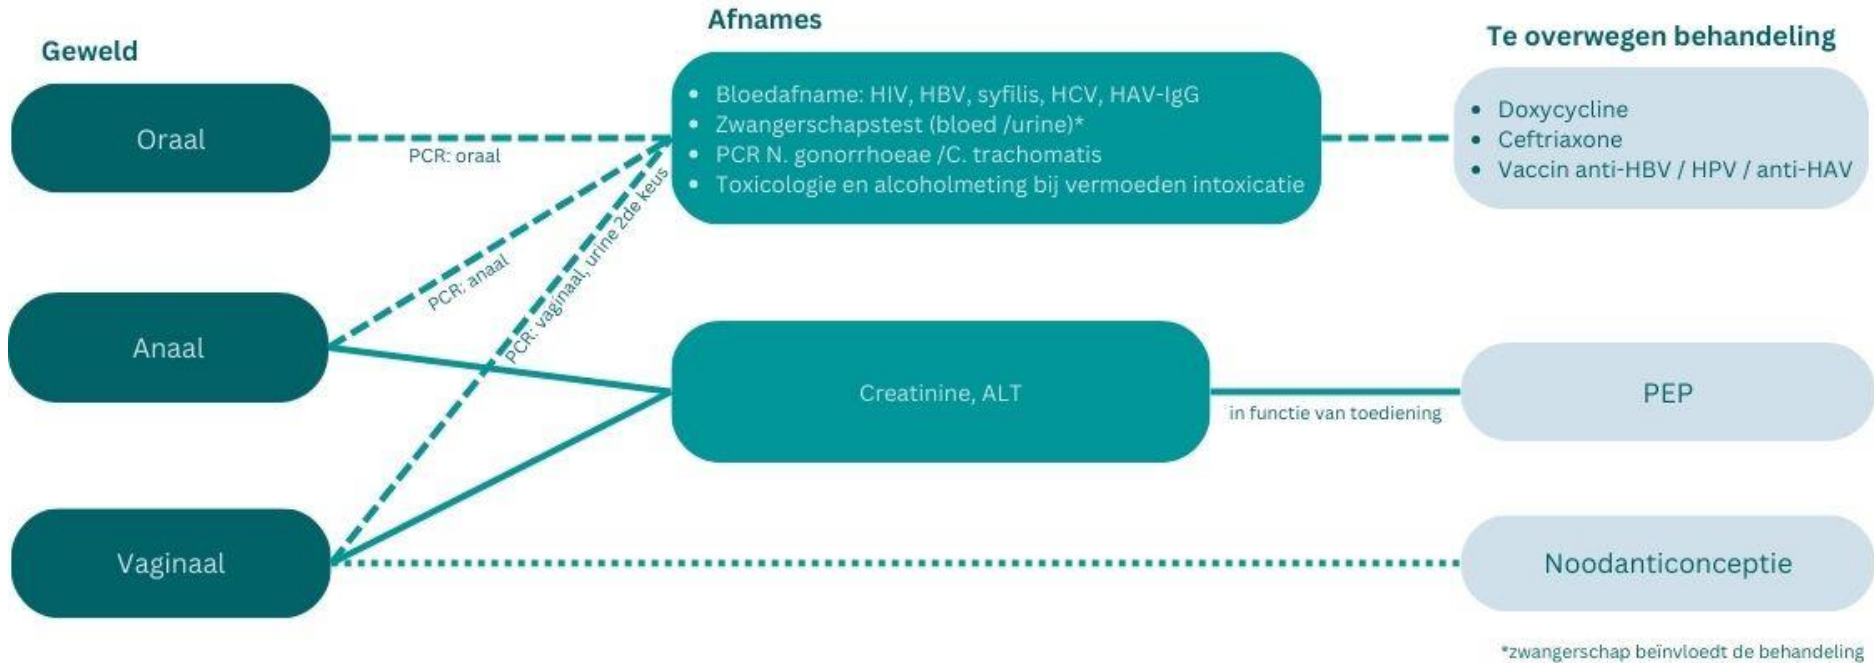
Geweld

Oraal

Anaal

Vaginaal

Afnames

- Bloedafname: HIV, HBV, syfilis, HCV, HAV-IgG
- Zwangerschapstest (bloed /urine)*
- PCR N. gonorrhoeae /C. trachomatis
- Toxicologie en alcoholmeting bij vermoeden intoxicatie

PCR: oraal

PCR: anaal

PCR: vaginaal, urine 2de keus

Creatinine, ALT

in functie van toediening

Te overwegen behandeling

- Doxycycline
- Ceftriaxone
- Vaccin anti-HBV / HPV / anti-HAV

PEP

Noodanticonceptie

*zwangerschap beïnvloedt de behandeling